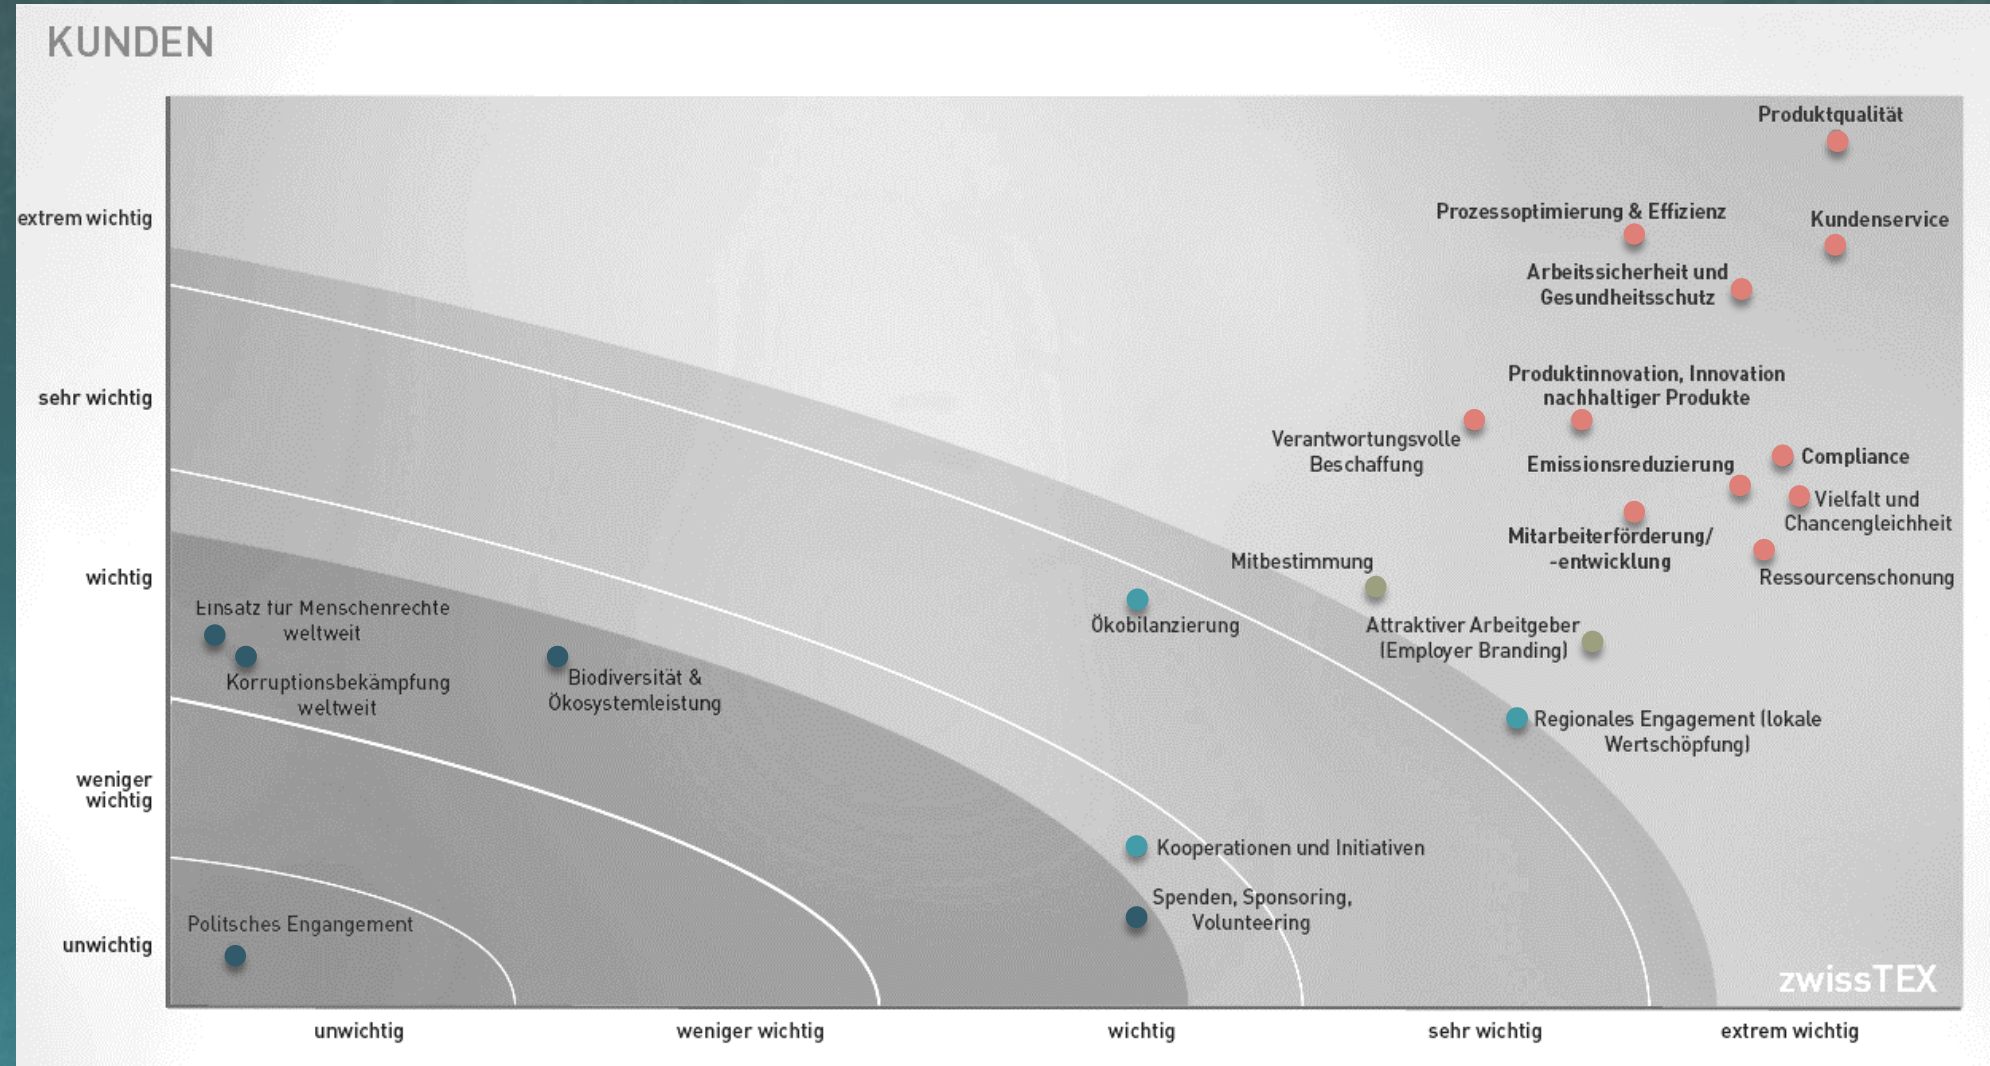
KUNDEN

extrem wichtig
sehr wichtig
wichtig
weniger wichtig
unwichtig

Produktqualität
Prozessoptimierung & Effizienz
Kundenservice
Arbeitssicherheit und Gesundheitsschutz
Produktinnovation, Innovation nachhaltiger Produkte
Verantwortungsvolle Beschaffung
Compliance
Emissionsreduzierung
Vielfalt und Chancengleichheit
Mitarbeiterförderung/ -entwicklung
Mitbestimmung
Ressourcenschonung
Einsatz für Menschenrechte weltweit
Ökobilanzierung
Attraktiver Arbeitgeber (Employer Branding)
Korruptionsbekämpfung weltweit
Biodiversität & Ökosystemleistung
Regionales Engagement (lokale Wertschöpfung)
Kooperationen und Initiativen
Spenden, Sponsoring, Volunteering
Politsches Engangement

zwissTEX

unwichtig
weniger wichtig
wichtig
sehr wichtig
extrem wichtig